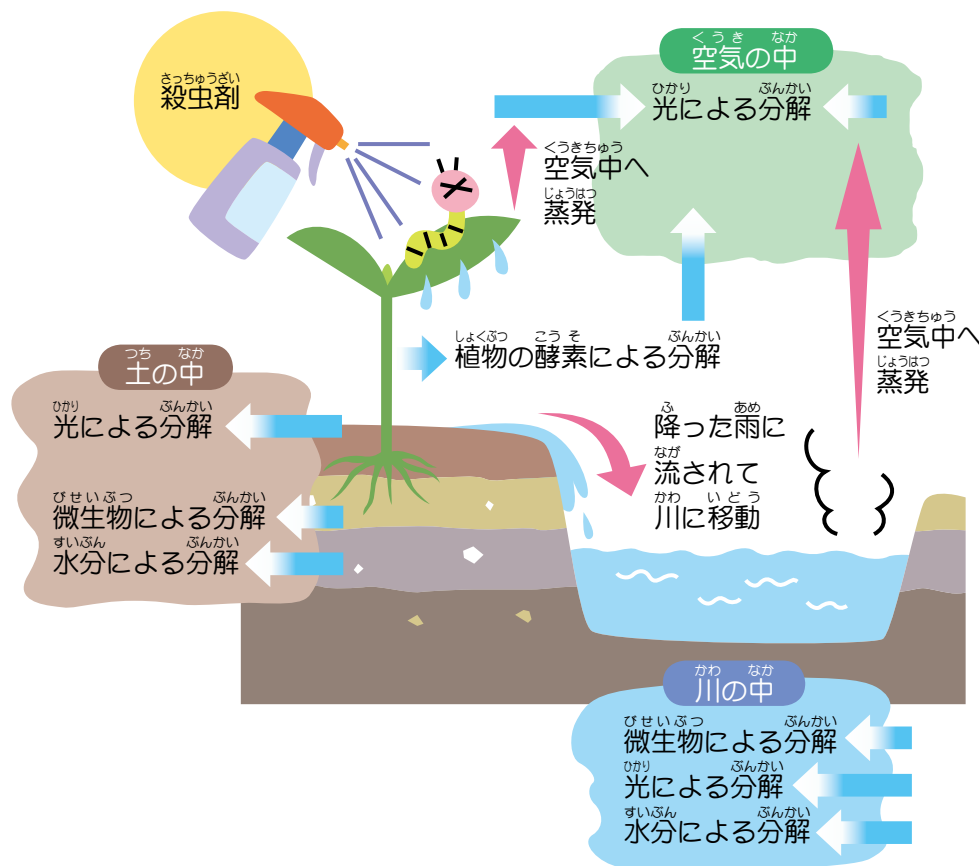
さっちゅうざい
殺虫剤

くうき なか
空気の中

ひかり ぶんかい
光による分解

くうきちゅう
空気中へ
じょうはつ
蒸発

しょくぶつ こうそ ぶんかい
植物の酵素による分解

くうきちゅう
空気中へ
じょうはつ
蒸発

つち なか
土の中

ひかり ぶんかい
光による分解

びせいぶつ ぶんかい
微生物による分解

すいぶん ぶんかい
水分による分解

ふ あめ
降った雨に
なが
流されて
かわ いどう
川に移動

かわ なか
川の中

びせいぶつ ぶんかい
微生物による分解

ひかり ぶんかい
光による分解

すいぶん ぶんかい
水分による分解